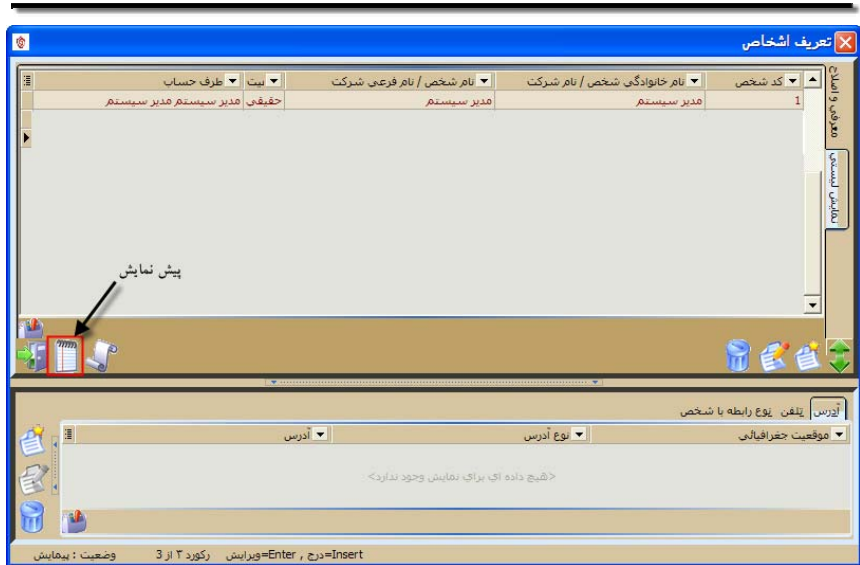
تعریف اشخاص

| کد شخص | نام خانوادگی شخص / نام شرکت | نام شخص / نام فرعی شرکت | بیت | طرف حساب |
|---|---|---|---|---|
| 1 | مدیر سیستم | مدیر سیستم | حقیقی | مدیر سیستم مدیر سیستم |

معرفی و اصلاح
نمایش لیستی

پیش نمایش

آدرس تلفن نوع رابطه با شخص

| موقعیت جغرافیائی | نوع آدرس | آدرس |
|---|---|---|

<هیچ داده ای برای نمایش وجود ندارد>

وضعیت : پیمایش رکورد ۲ از 3 Insert=درج , Enter=ویرایش